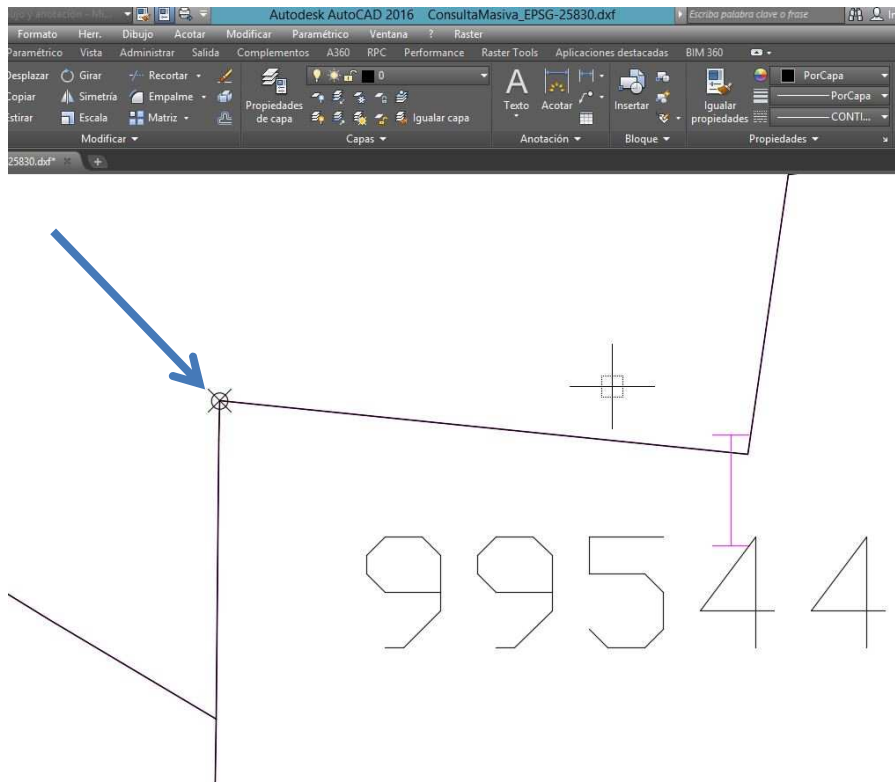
Autodesk AutoCAD 2016 ConsultaMasiva_EPSG-25830.dxf
Escriba palabra clave o frase

Formato Herr. Dibujo Acotar Modificar Paramétrico Ventana ? Raster
Paramétrico Vista Administrar Salida Complementos A360 RPC Performance Raster Tools Aplicaciones destacadas BIM 360

Desplazar Girar Recortar
Copiar Simetría Empalme
Estirar Escala Matriz
Modificar

Propiedades de capa
0
Igualar capa
Capas

Texto Acotar
Anotación

Insertar
Bloque

Igualar propiedades
PorCapa
PorCapa
CONTI...
Propiedades

25830.dxf*

99544